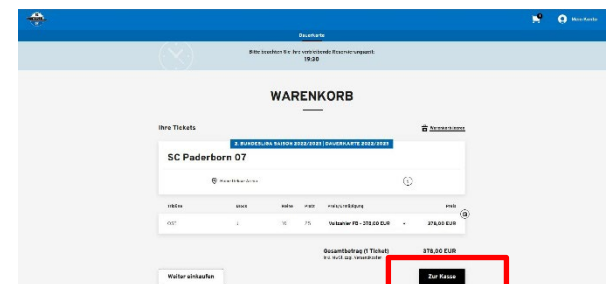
Mein Konto

Dauerkarte

Bitte beachten Sie die verbleibende Reservierungszeit:
19:30

WARENKORB

Ihre Tickets

Warenkorb leeren

2. BUNDESLIGA SAISON 2022/2023 | DAUERKARTE 2022/2023

SC Paderborn 07

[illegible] Arena

| Block | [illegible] | Reihe | Platz | Preis/Ermäßigung | | Preis |
|---|---|---|---|---|---|---|
| 007 | 2 | 16 | 75 | Vollzahler FB - 378,00 EUR | | 378,00 EUR |

Gesamtbetrag (1 Ticket) 378,00 EUR
inkl. MwSt. zzgl. Versandkosten

Weiter einkaufen

Zur Kasse